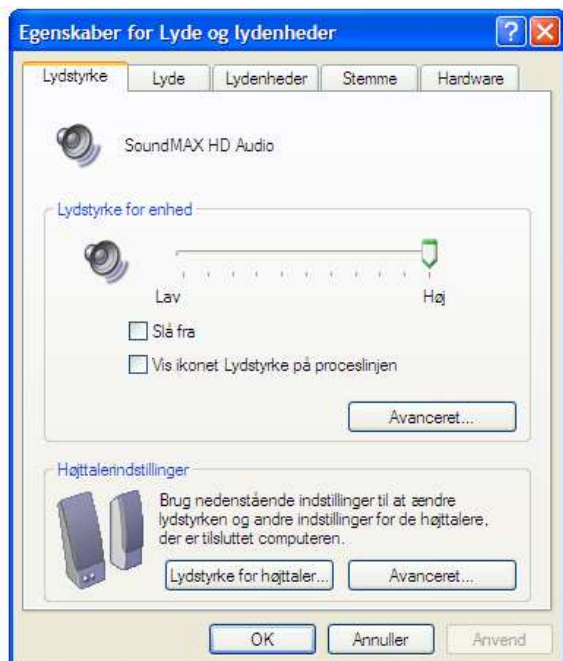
Egenskaber for Lyde og lydenheder

Lydstyrke | Lyde | Lydenheder | Stemme | Hardware

SoundMAX HD Audio

Lydstyrke for enhed

Lav

Høj

Slå fra

Vis ikonet Lydstyrke på proceslinjen

Avanceret...

Højttalerindstillinger

Brug nedenstående indstillinger til at ændre lydstyrken og andre indstillinger for de højttalere, der er tilsluttet computeren.

Lydstyrke for højttaler...

Avanceret...

OK

Annuller

Anvend